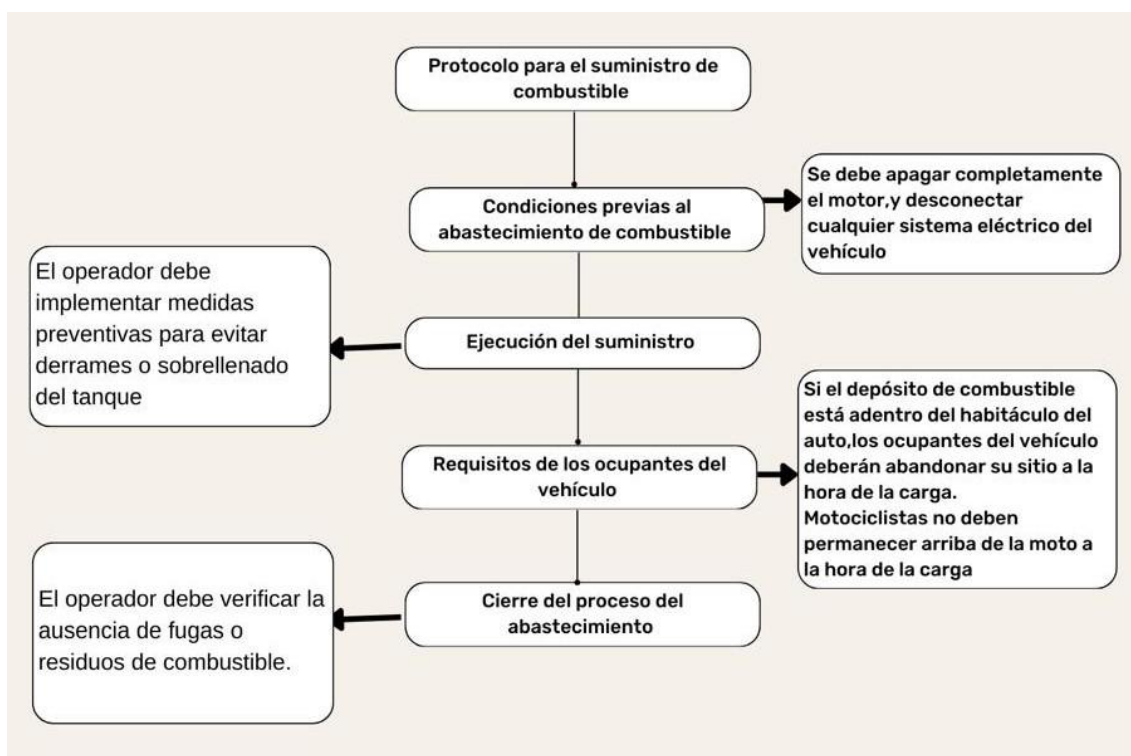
Protocolo para el suministro de combustible

Condiciones previas al abastecimiento de combustible

Se debe apagar completamente el motor,y desconectar cualquier sistema eléctrico del vehículo

El operador debe implementar medidas preventivas para evitar derrames o sobrellenado del tanque

Ejecución del suministro

Si el depósito de combustible está adentro del habitáculo del auto,los ocupantes del vehículo deberán abandonar su sitio a la hora de la carga.
Motociclistas no deben permanecer arriba de la moto a la hora de la carga

Requisitos de los ocupantes del vehículo

El operador debe verificar la ausencia de fugas o residuos de combustible.

Cierre del proceso del abastecimiento